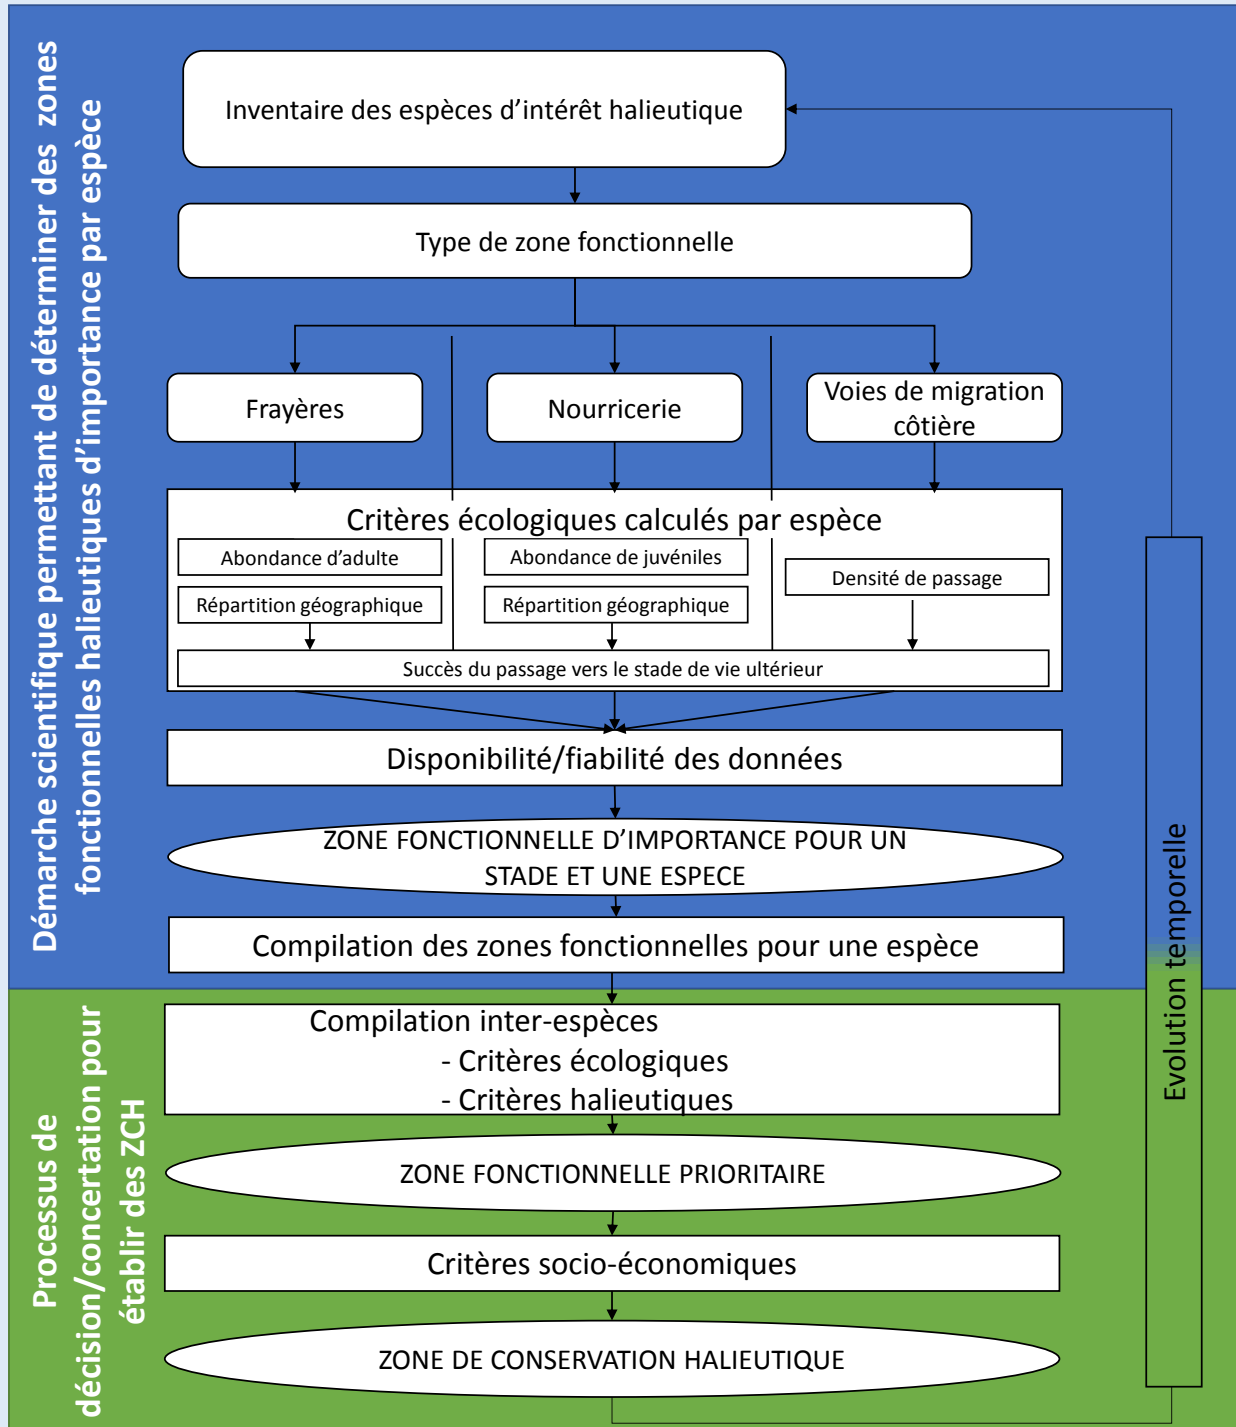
Démarche scientifique permettant de déterminer des zones fonctionnelles halieutiques d'importance par espèce

Inventaire des espèces d'intérêt halieutique

Type de zone fonctionnelle

Frayères

Nourricerie

Voies de migration côtière

Critères écologiques calculés par espèce

Abondance d'adulte

Répartition géographique

Abondance de juvéniles

Répartition géographique

Densité de passage

Succès du passage vers le stade de vie ultérieur

Disponibilité/fiabilité des données

ZONE FONCTIONNELLE D'IMPORTANCE POUR UN STADE ET UNE ESPECE

Compilation des zones fonctionnelles pour une espèce

Processus de décision/concertation pour établir des ZCH

Compilation inter-espèces
- Critères écologiques
- Critères halieutiques

ZONE FONCTIONNELLE PRIORITAIRE

Critères socio-économiques

ZONE DE CONSERVATION HALIEUTIQUE

Evolution temporelle